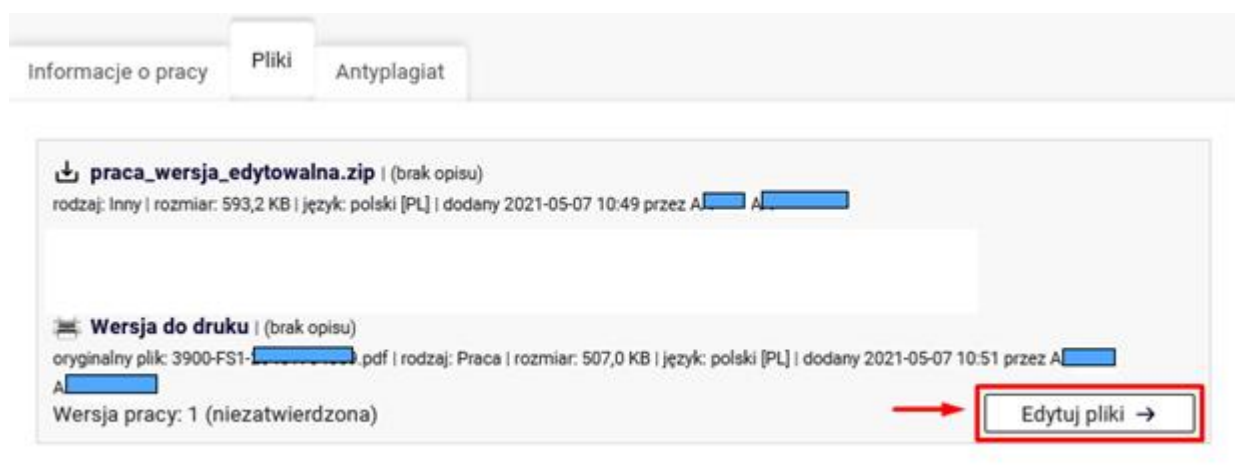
Informacje o pracy Pliki Antyplagiat

**praca_wersja_edytowalna.zip** | (brak opisu)
rodzaj: Inny | rozmiar: 593,2 KB | język: polski [PL] | dodany 2021-05-07 10:49 przez A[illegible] A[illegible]

**Wersja do druku** | (brak opisu)
oryginalny plik: 3900-FS1-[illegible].pdf | rodzaj: Praca | rozmiar: 507,0 KB | język: polski [PL] | dodany 2021-05-07 10:51 przez A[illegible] A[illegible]
Wersja pracy: 1 (niezatwierdzona)

Edytuj pliki →